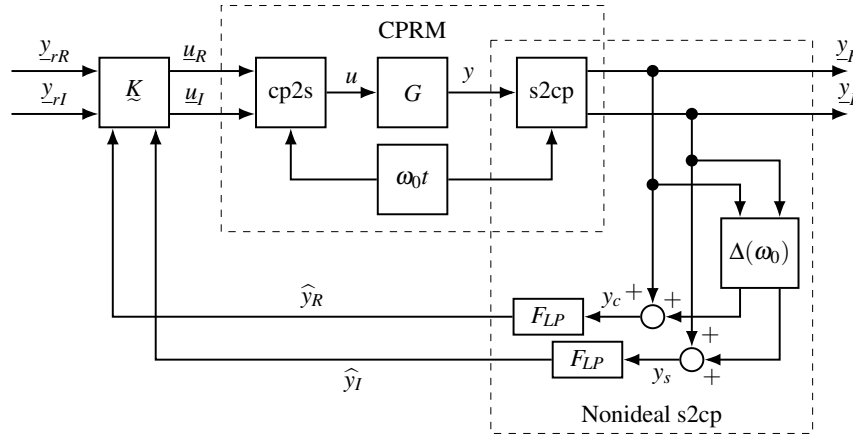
CPRM

$\underline{y}_{rR}$

$\underline{y}_{rI}$

$\underset{\sim}{K}$

$\underline{u}_R$

$\underline{u}_I$

cp2s

$u$

$G$

$y$

s2cp

$\underline{y}_{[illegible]}$

$\underline{y}_{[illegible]}$

$\omega_0 t$

$\Delta(\omega_0)$

$\widehat{y}_R$

$y_c$ + +

$F_{LP}$

$F_{LP}$

+ +

$\widehat{y}_I$

$y_s$

Nonideal s2cp